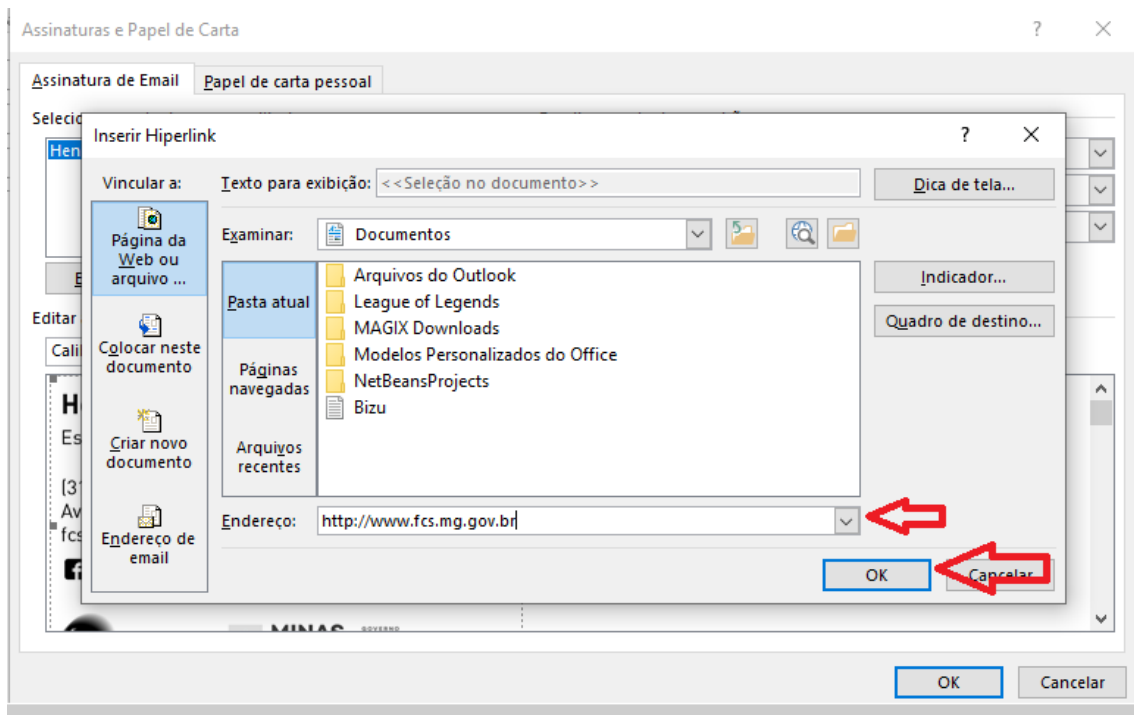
Assinaturas e Papel de Carta

?

Assinatura de Email | Papel de carta pessoal

Selecio

Hen

E

Editar

Cali

H

Es

(3

Av

fcs

Inserir Hiperlink

?

Vincular a:

Página da Web ou arquivo ...

Colocar neste documento

Criar novo documento

Endereço de email

Texto para exibição: <<Seleção no documento>>

Dica de tela...

Examinar: Documentos

Pasta atual

Páginas navegadas

Arquivos recentes

Arquivos do Outlook
League of Legends
MAGIX Downloads
Modelos Personalizados do Office
NetBeansProjects
Bizu

Indicador...

Quadro de destino...

Endereço: http://www.fcs.mg.gov.br

OK

Cancelar

MINAS

OK

Cancelar